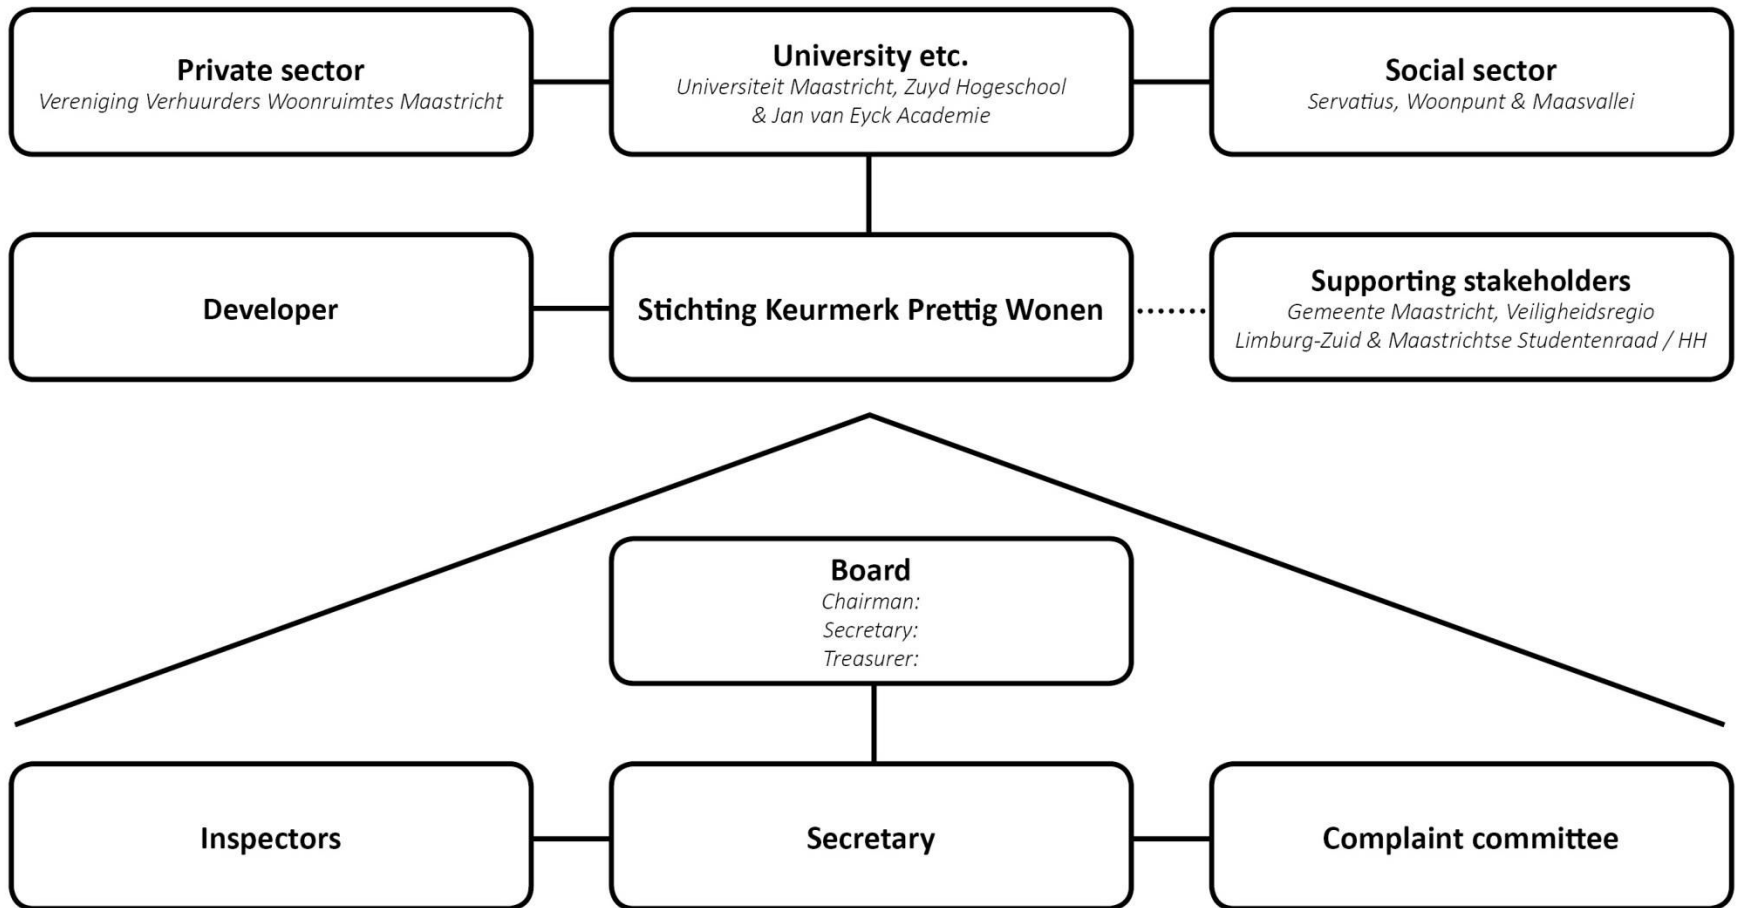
Private sector
Vereniging Verhuurders Woonruimtes Maastricht

University etc.
Universiteit Maastricht, Zuyd Hogeschool & Jan van Eyck Academie

Social sector
Servatius, Woonpunt & Maasvallei

Developer

Stichting Keurmerk Prettig Wonen

Supporting stakeholders
Gemeente Maastricht, Veiligheidsregio Limburg-Zuid & Maastrichtse Studentenraad / HH

Board
Chairman:
Secretary:
Treasurer:

Inspectors

Secretary

Complaint committee